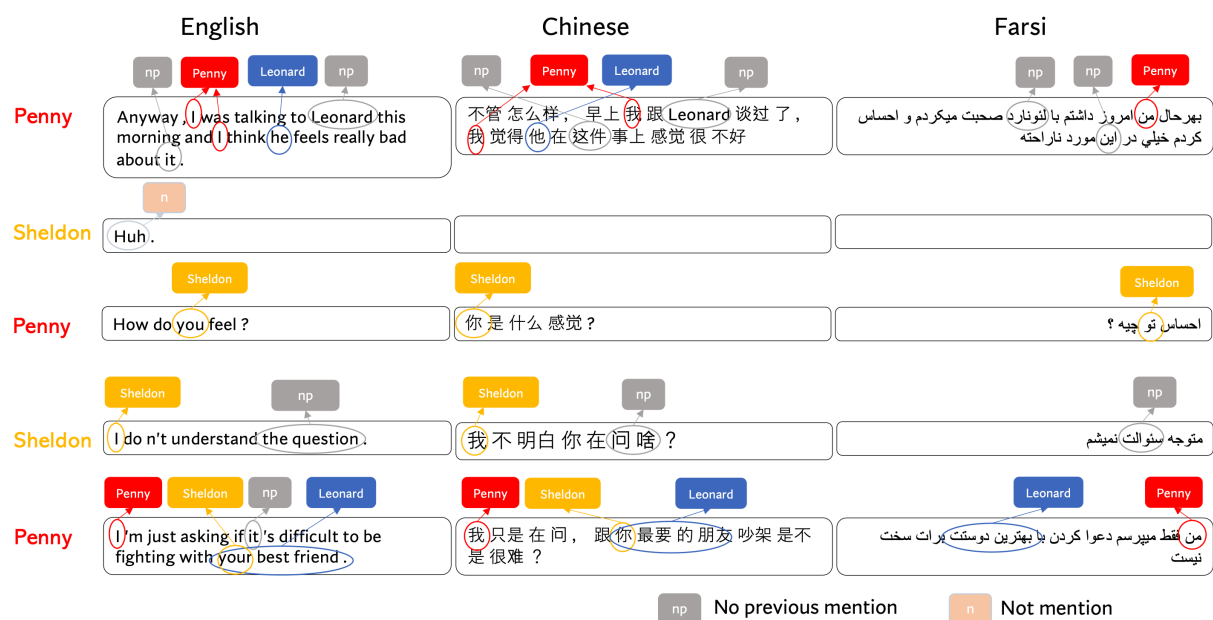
English

Chinese

Farsi

Penny

np Penny Leonard np

Anyway , I was talking to Leonard this morning and I think he feels really bad about it .

np Penny Leonard np

不管 怎么样， 早上 我 跟 Leonard 谈过 了， 我 觉得 他 在 这件 事上 感觉 很 不好

np np Penny

بهرحال من امروز داشتم با لئونارد صحبت میکردم و احساس کردم خیلي در این مورد ناراحته

Sheldon

n

Huh .

Penny

Sheldon

How do you feel ?

Sheldon

你 是 什么 感觉 ?

Sheldon

احساس تو چیه ؟

Sheldon

Sheldon np

I do n't understand the question .

Sheldon np

我 不 明白 你 在 问 啥 ?

np

متوجه سئوالت نمیشم

Penny

Penny Sheldon np Leonard

I 'm just asking if it 's difficult to be fighting with your best friend .

Penny Sheldon Leonard

我 只是 在 问， 跟 你 最要 的 朋友 吵架 是不 是 很难 ?

Leonard Penny

من فقط میپرسم دعوا کردن با بهترین دوستت برات سخت نیست

np No previous mention

n Not mention